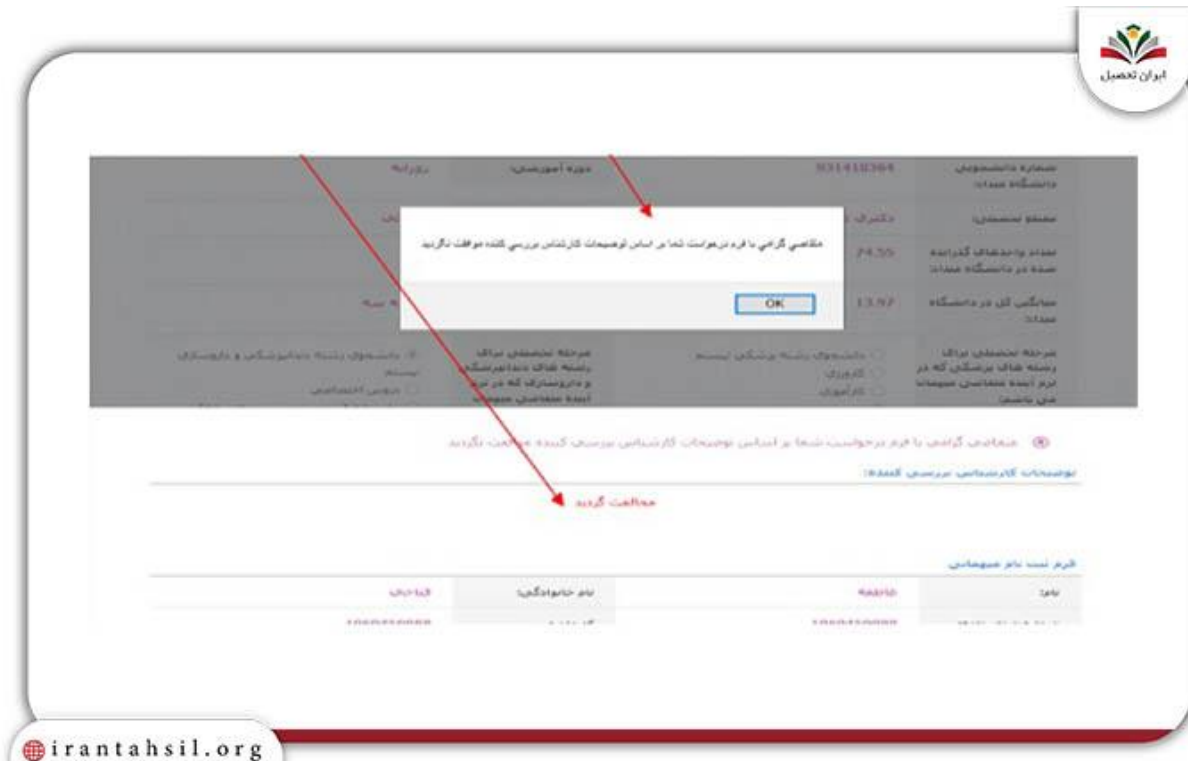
ایران تحصیل

شماره دانشجویی دانشگاه مبدا: 931418364
دوره آموزشی: روزانه

مقطع تحصیلی: دکترای

تعداد واحدهای گذرانده شده در دانشگاه مبدا: 74.55

میانگین کل در دانشگاه مبدا: 13.97

متقاضی گرامی با فرم درخواست شما بر اساس توضیحات کارشناس بررسی کننده موافقت نگردید

OK

مرحله تحصیلی: برای رشته های پزشکی که در ترم آینده متقاضی میهمانی می باشند
دانشجوی رشته پزشکی نیستم
کارورزی
کارآموزی

مرحله تحصیلی: برای رشته های دندانپزشکی و داروسازی که در ترم آینده متقاضی میهمانی
دانشجوی رشته دندانپزشکی و داروسازی نیستم
دروس اختصاصی

متقاضی گرامی با فرم درخواست شما بر اساس توضیحات کارشناس بررسی کننده موافقت نگردید

توضیحات کارشناس بررسی کننده:

مخالفت گردید

فرم ثبت نام میهمانی

| نام: | فاطمه | نام خانوادگی: | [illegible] |
|---|---|---|---|

irantahsil.org